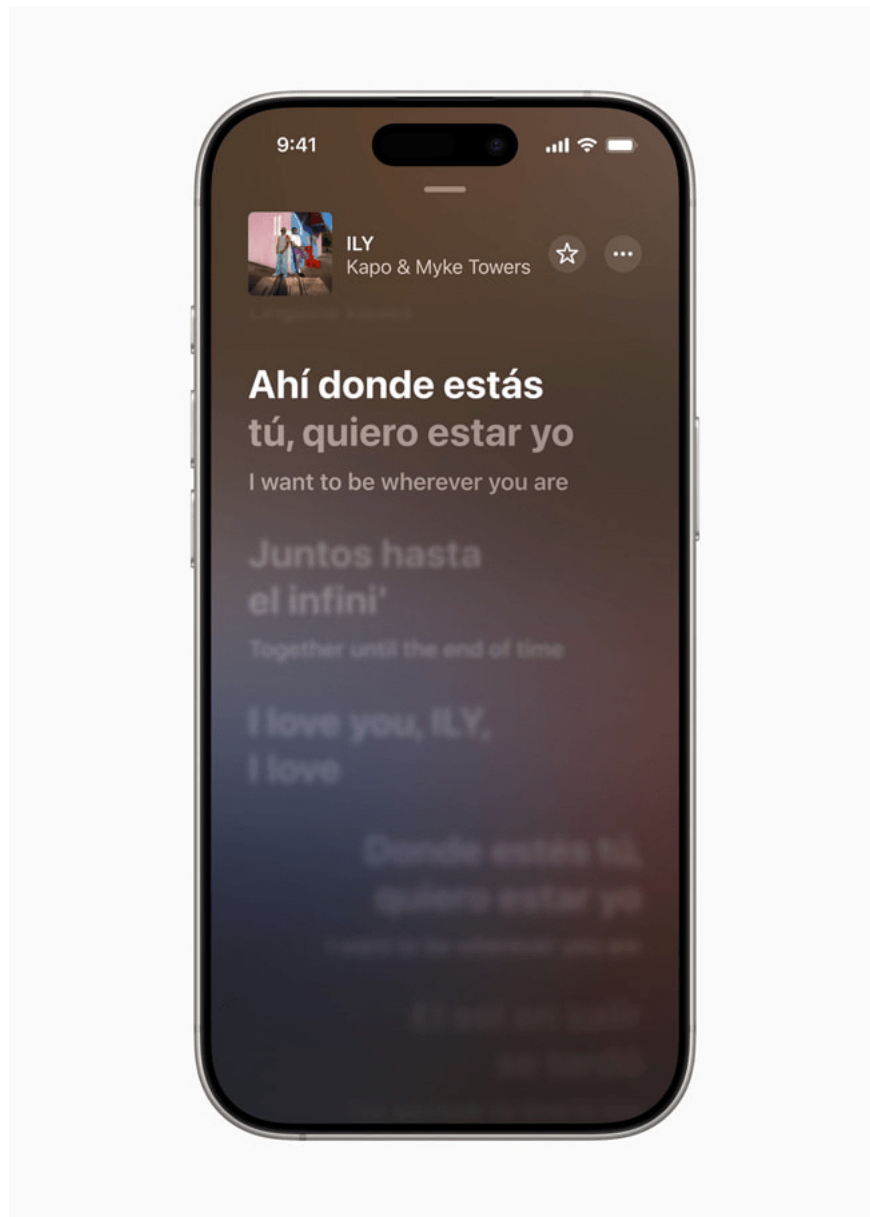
9:41

ILY
Kapo & Myke Towers

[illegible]

Ahí donde estás tú, quiero estar yo
I want to be wherever you are

Juntos hasta el infini'
Together until the end of time

I love you, ILY, I love

Donde estás tú, quiero estar yo
I want to be wherever you are

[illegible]
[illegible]